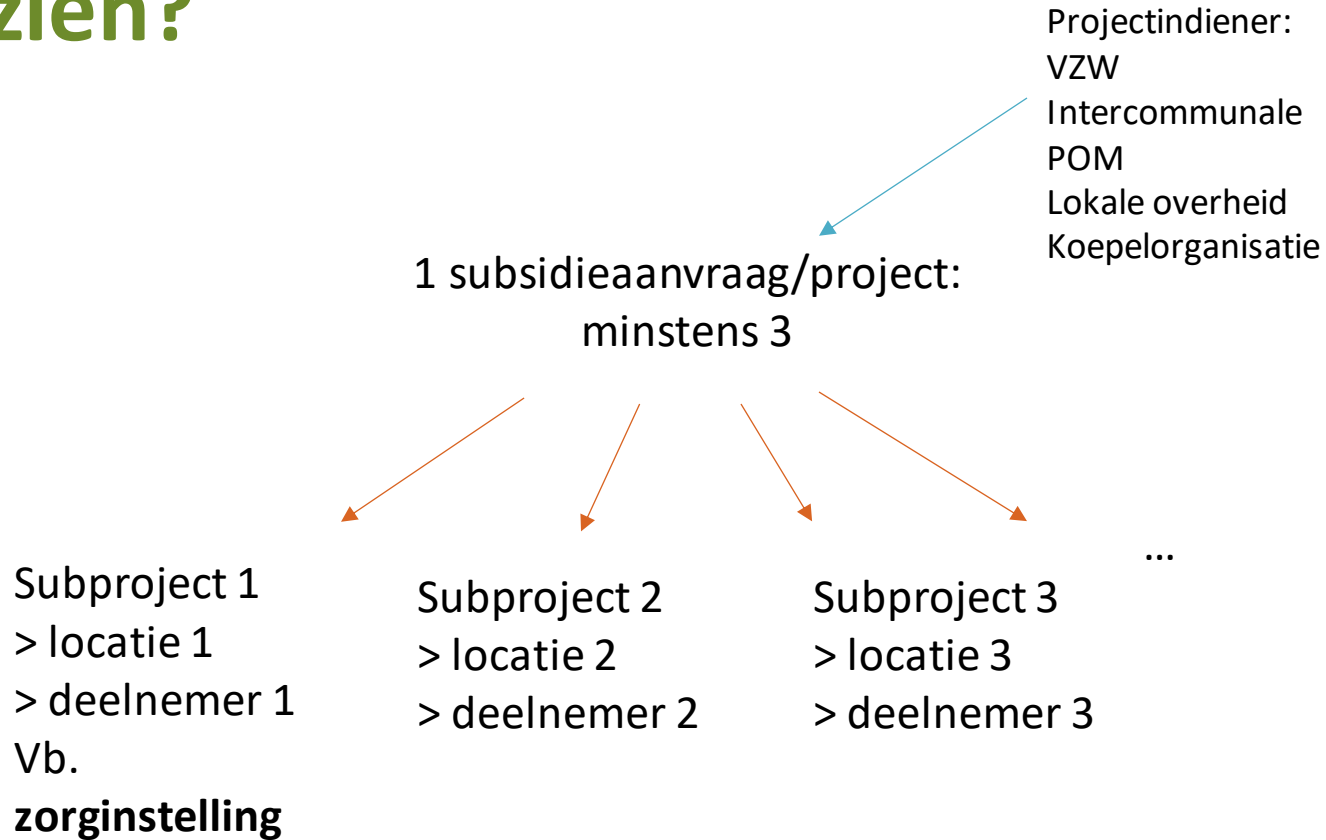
zien?

Projectindiener:
VZW
Intercommunale
POM
Lokale overheid
Koepelorganisatie

1 subsidieaanvraag/project: minstens 3

Subproject 1
> locatie 1
> deelnemer 1
Vb.
**zorginstelling**

Subproject 2
> locatie 2
> deelnemer 2

Subproject 3
> locatie 3
> deelnemer 3

…